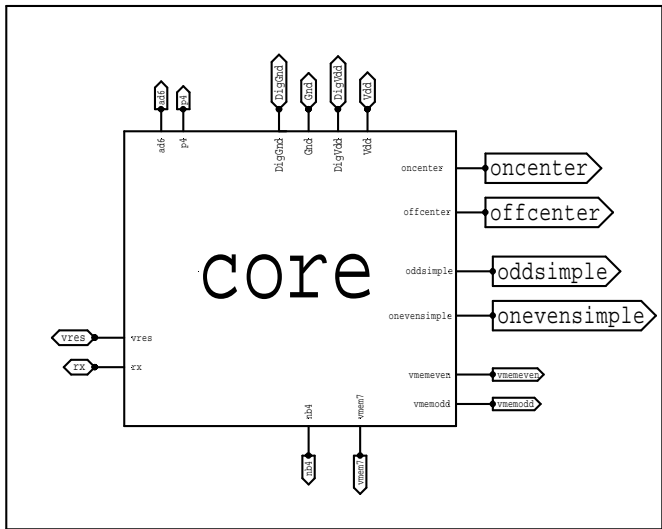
ad6
p4
DigGnd
Gnd
DigVdd
Vdd
ad6
p4
DigGnd
Gnd
DigVdd
Vdd
oncenter
oncenter
offcenter
offcenter
core
oddsimple
oddsimple
onevensimple
onevensimple
vres
vres
rx
rx
vmemeven
vmemeven
vmemodd
vmemodd
nb4
vmem7
nb4
vmem7